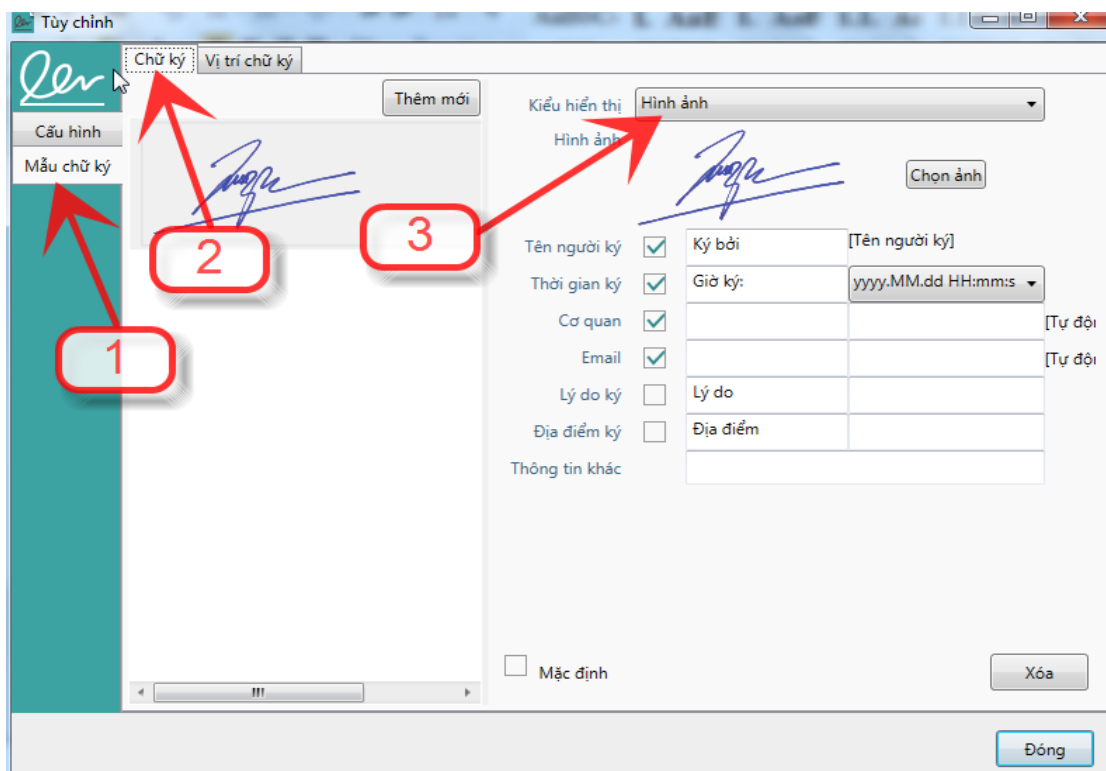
Tùy chỉnh

Cấu hình
Mẫu chữ ký

Chữ ký | Vị trí chữ ký

Thêm mới

Kiểu hiển thị: Hình ảnh
Hình ảnh
Chọn ảnh

| Tên người ký | ✓ | Ký bởi | [Tên người ký] |
|---|---|---|---|
| Thời gian ký | ✓ | Giờ ký: | yyyy.MM.dd HH:mm:s |
| Cơ quan | ✓ | | [Tự độ |
| Email | ✓ | | [Tự độ |
| Lý do ký | | Lý do | |
| Địa điểm ký | | Địa điểm | |
| Thông tin khác | | | |

1
2
3

Mặc định

Xóa

Đóng